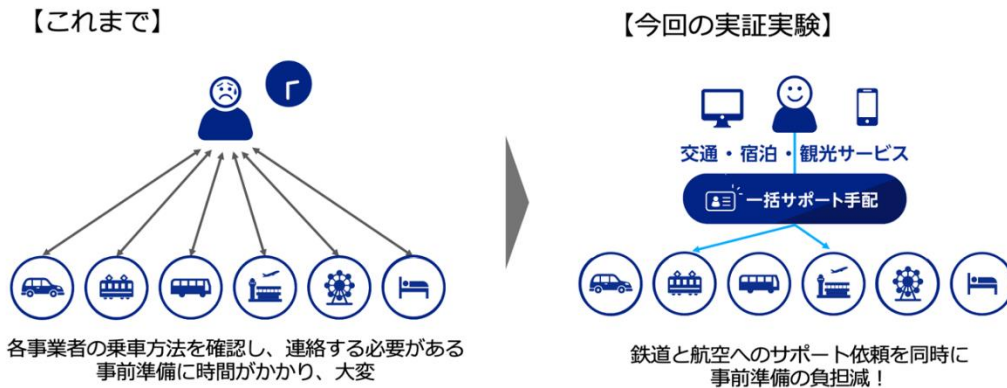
【これまで】

各事業者の乗車方法を確認し、連絡する必要がある
事前準備に時間がかかり、大変

【今回の実証実験】

交通・宿泊・観光サービス

一括サポート手配

鉄道と航空へのサポート依頼を同時に
事前準備の負担減！